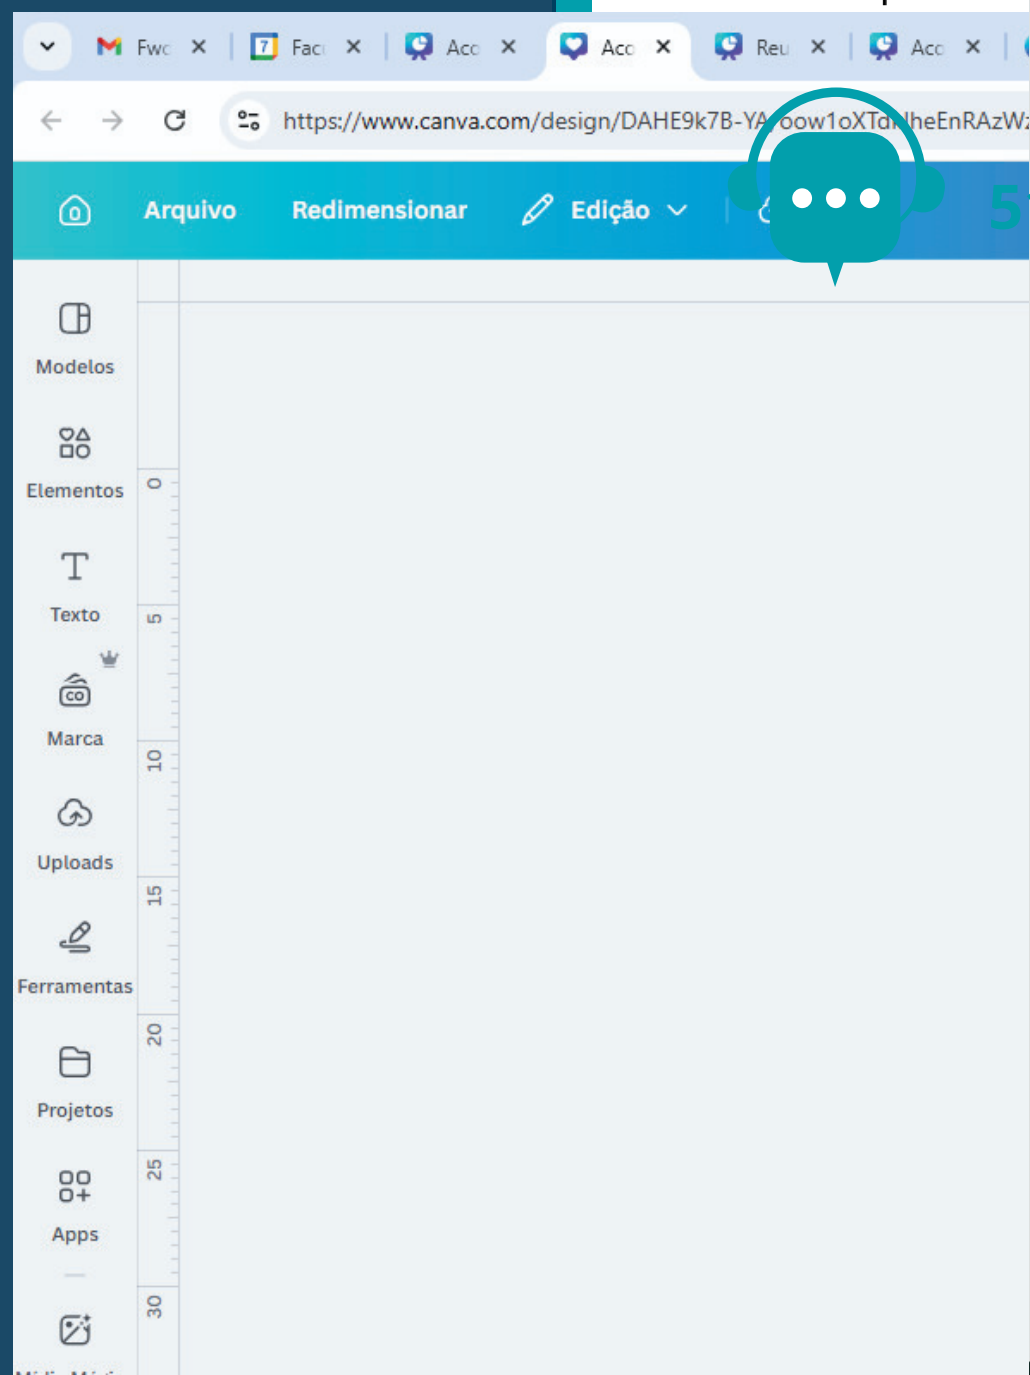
Fwc ×
Fac ×
Acc ×
Acc ×
Reu ×
Acc ×

https://www.canva.com/design/DAHE9k7B-YA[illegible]oow1oXT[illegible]heEnRAzW

Arquivo
Redimensionar
Edição

5

Modelos
Elementos
Texto
Marca
Uploads
Ferramentas
Projetos
Apps

0
5
10
15
20
25
30